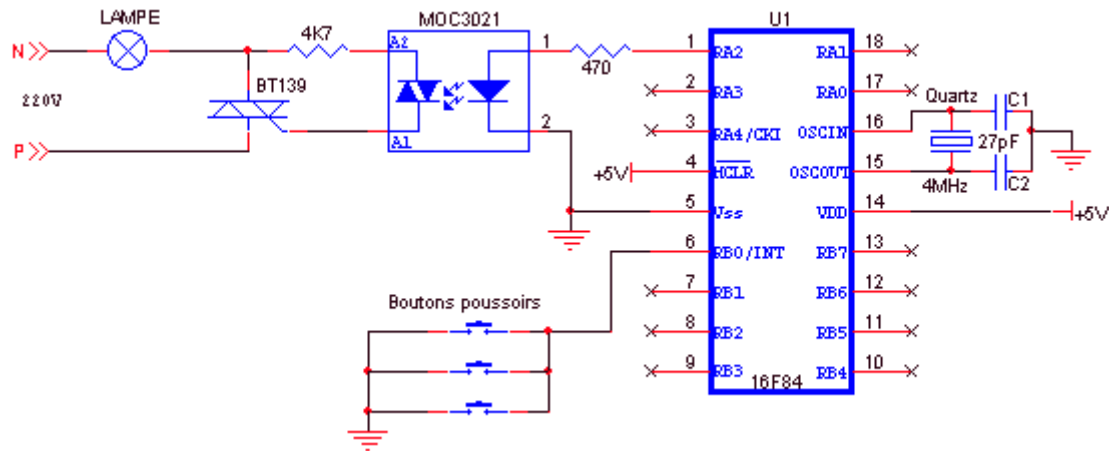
LAMPE
N
220V
P
4K7
BT139
MOC3021
A2
A1
1
2
470
U1
1 RA2
2 RA3
3 RA4/CKI
4 $\overline{MCLR}$
+5V
5 Vss
6 RB0/INT
7 RB1
8 RB2
9 RB3
16F84
RA1 18
RA0 17
OSCIN 16
OSCOUT 15
VDD 14
RB7 13
RB6 12
RB5 11
RB4 10
Quartz
C1
27pF
C2
4MHz
+5V
Boutons poussoirs